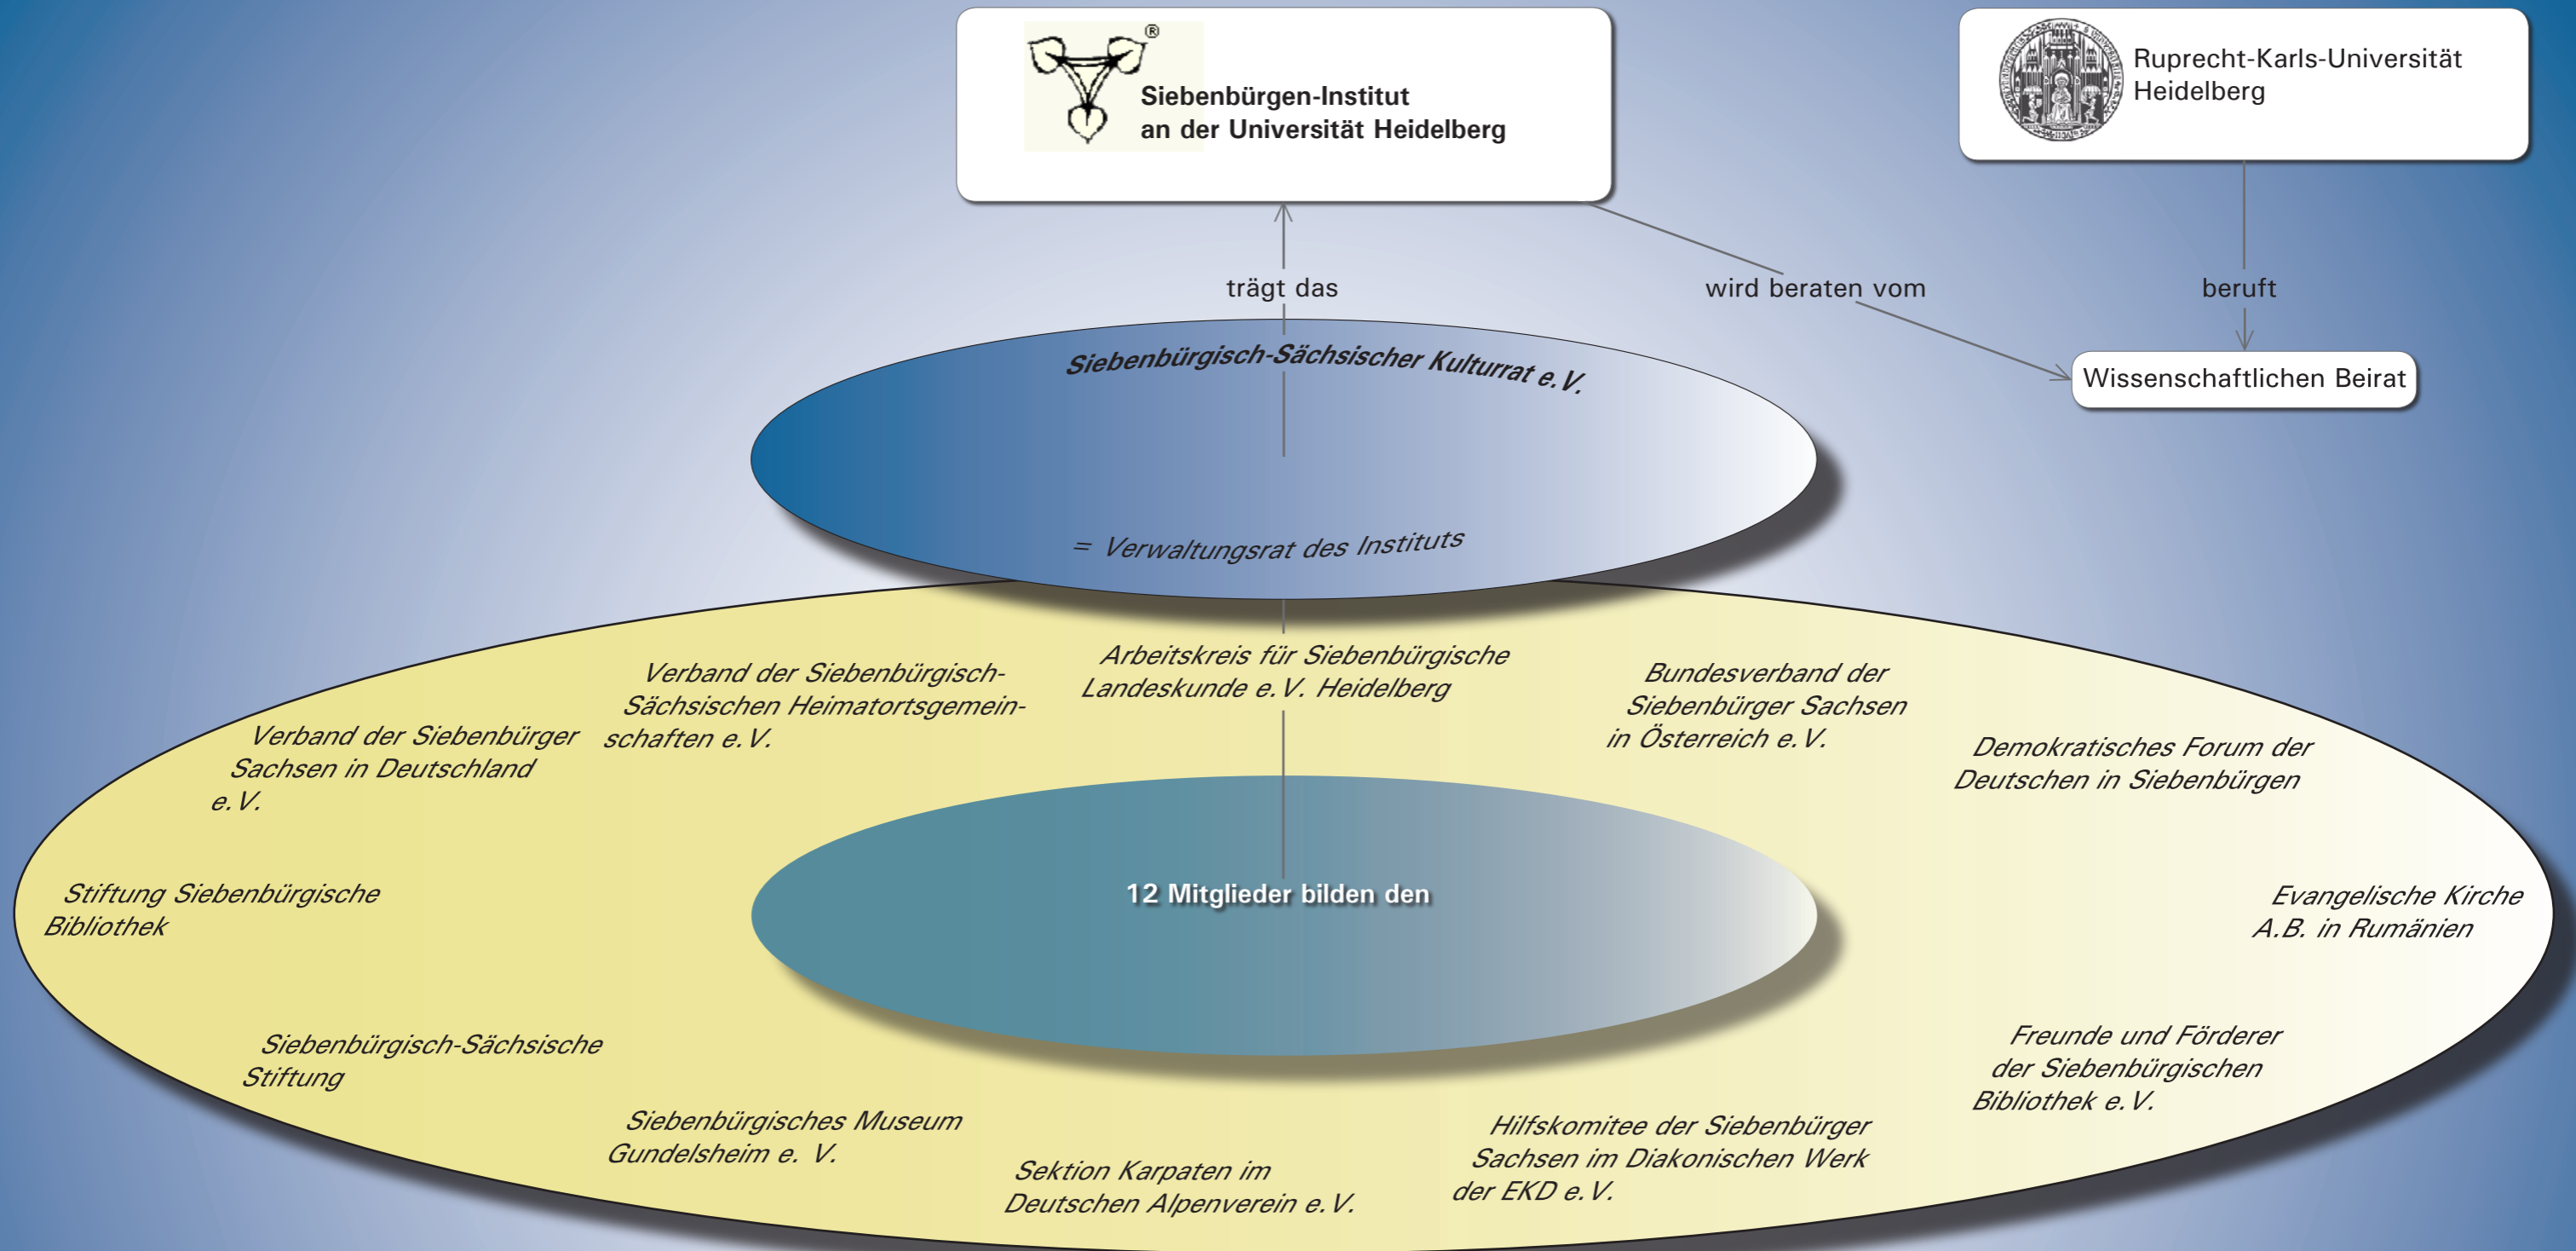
Siebenbürgen-Institut an der Universität Heidelberg

Ruprecht-Karls-Universität Heidelberg

trägt das

wird beraten vom

beruft

Wissenschaftlichen Beirat

Siebenbürgisch-Sächsischer Kulturrat e.V.

= Verwaltungsrat des Instituts

Verband der Siebenbürgisch-Sächsischen Heimatortsgemeinschaften e.V.

Arbeitskreis für Siebenbürgische Landeskunde e.V. Heidelberg

Bundesverband der Siebenbürger Sachsen in Österreich e.V.

Verband der Siebenbürger Sachsen in Deutschland e.V.

Demokratisches Forum der Deutschen in Siebenbürgen

12 Mitglieder bilden den

Stiftung Siebenbürgische Bibliothek

Evangelische Kirche A.B. in Rumänien

Siebenbürgisch-Sächsische Stiftung

Freunde und Förderer der Siebenbürgischen Bibliothek e.V.

Siebenbürgisches Museum Gundelsheim e. V.

Hilfskomitee der Siebenbürger Sachsen im Diakonischen Werk der EKD e.V.

Sektion Karpaten im Deutschen Alpenverein e.V.